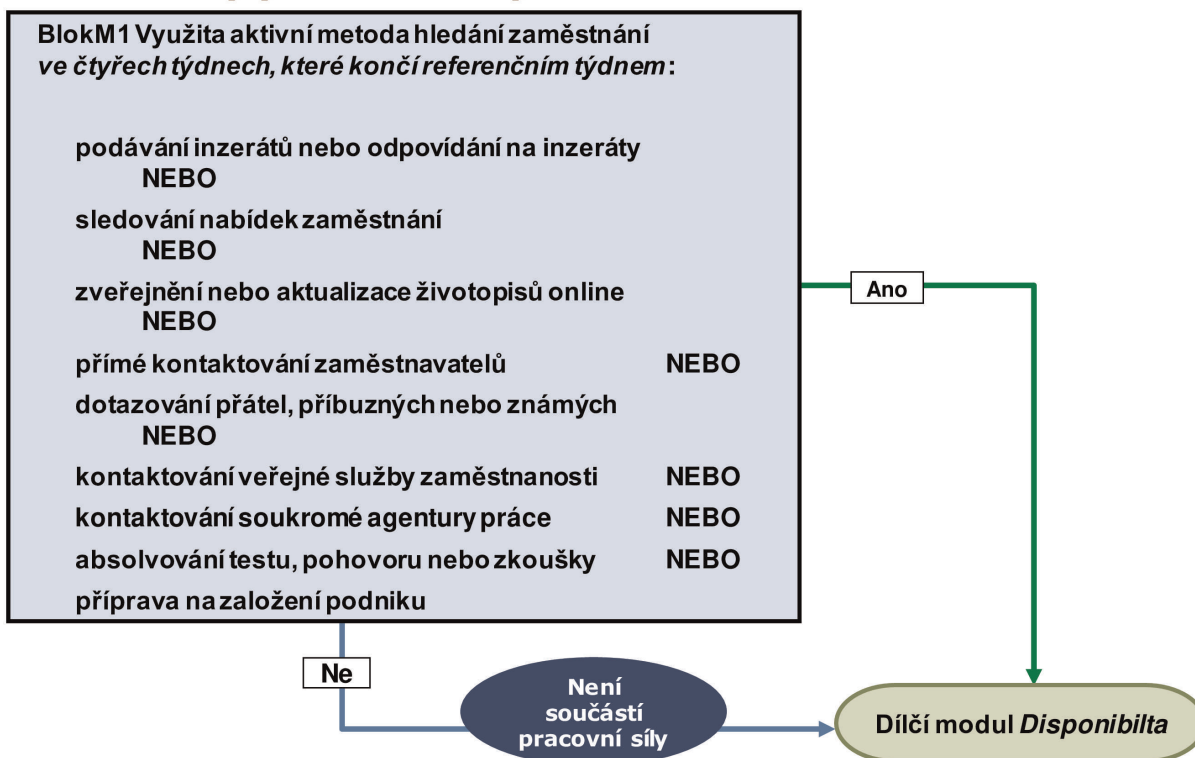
BlokM1 Využita aktivní metoda hledání zaměstnání *ve čtyřech týdnech, které končí referenčním týdnem*:

podávání inzerátů nebo odpovídání na inzeráty
NEBO

sledování nabídek zaměstnání
NEBO

zveřejnění nebo aktualizace životopisů online
NEBO

přímé kontaktování zaměstnavatelů NEBO

dotazování přátel, příbuzných nebo známých
NEBO

kontaktování veřejné služby zaměstnanosti NEBO

kontaktování soukromé agentury práce NEBO

absolvování testu, pohovoru nebo zkoušky NEBO

příprava na založení podniku

Ano

Ne

Není součástí pracovní síly

Dílčí modul *Disponibilta*